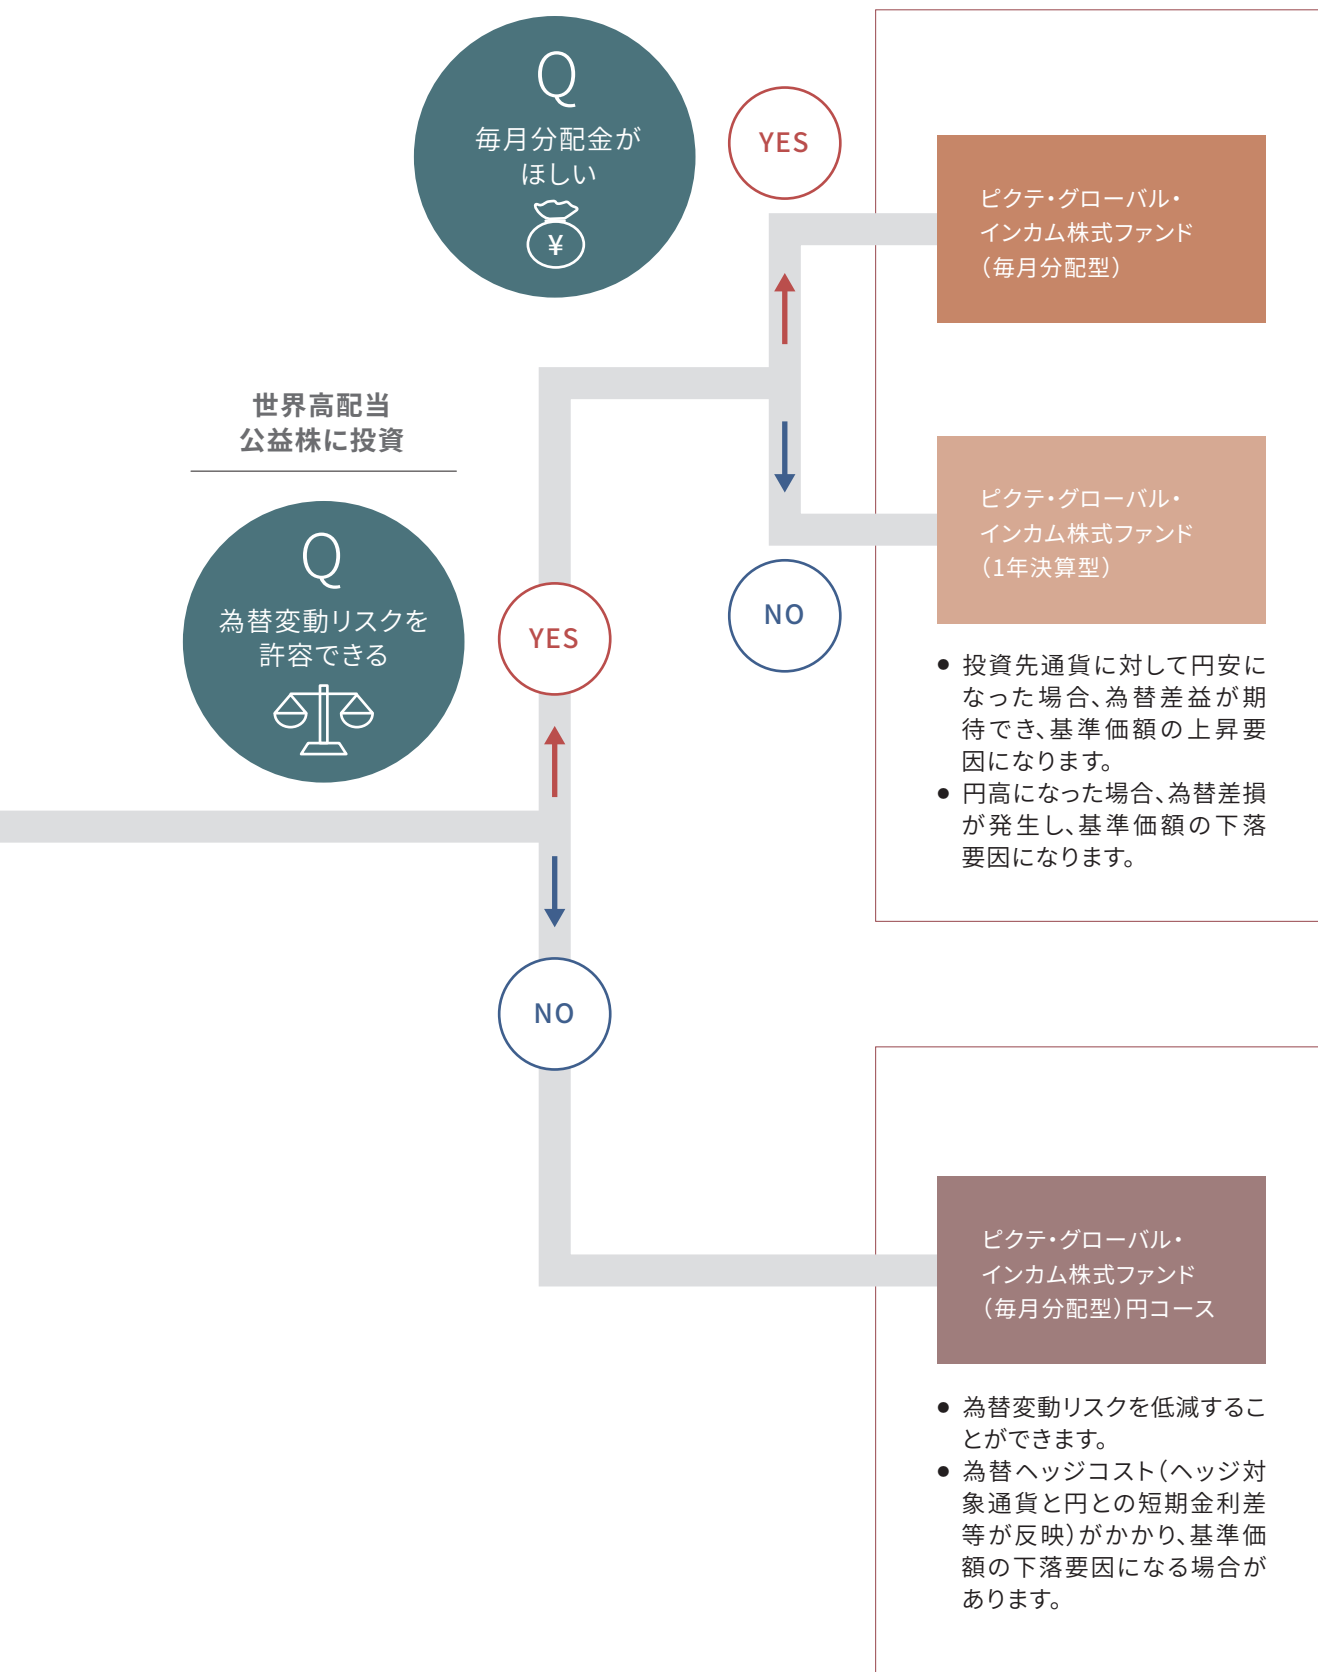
Q
毎月分配金がほしい

¥

YES

ピクテ・グローバル・インカム株式ファンド（毎月分配型）

世界高配当公益株に投資

Q
為替変動リスクを許容できる

ピクテ・グローバル・インカム株式ファンド（1年決算型）

YES

NO

● 投資先通貨に対して円安になった場合、為替差益が期待でき、基準価額の上昇要因になります。
● 円高になった場合、為替差損が発生し、基準価額の下落要因になります。

NO

ピクテ・グローバル・インカム株式ファンド（毎月分配型）円コース

● 為替変動リスクを低減することができます。
● 為替ヘッジコスト（ヘッジ対象通貨と円との短期金利差等が反映）がかかり、基準価額の下落要因になる場合があります。